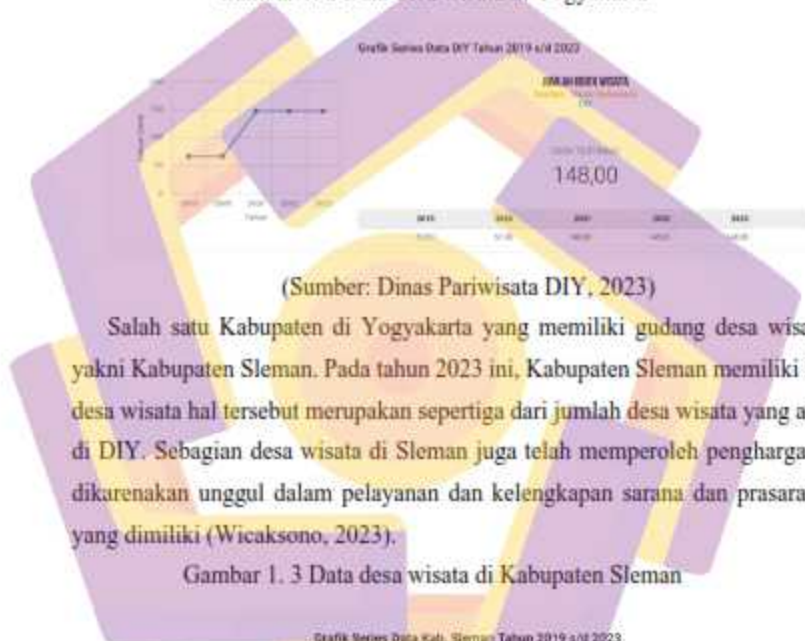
Grafik Series Data DIY Tahun 2019 s/d 2022

JUMLAH DESA WISATA

148,00

(Sumber: Dinas Pariwisata DIY, 2023)

Salah satu Kabupaten di Yogyakarta yang memiliki gudang desa wisa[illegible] yakni Kabupaten Sleman. Pada tahun 2023 ini, Kabupaten Sleman memiliki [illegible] desa wisata hal tersebut merupakan sepertiga dari jumlah desa wisata yang a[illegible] di DIY. Sebagian desa wisata di Sleman juga telah memperoleh pengharga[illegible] dikarenakan unggul dalam pelayanan dan kelengkapan sarana dan prasara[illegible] yang dimiliki (Wicaksono, 2023).

Gambar 1. 3 Data desa wisata di Kabupaten Sleman

Grafik Series Data Kab. Sleman Tahun 2019 s/d 2023